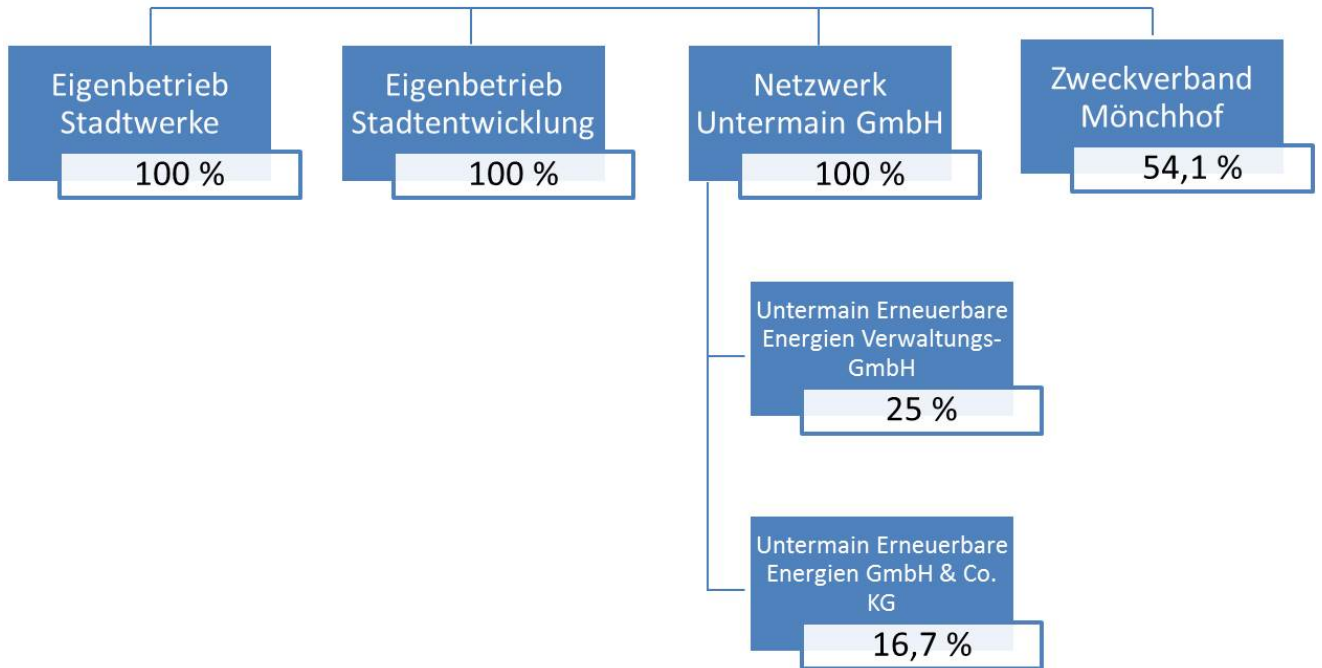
Eigenbetrieb Stadtwerke
100 %

Eigenbetrieb Stadtentwicklung
100 %

Netzwerk Untermain GmbH
100 %

Zweckverband Mönchhof
54,1 %

Untermain Erneuerbare Energien Verwaltungs-GmbH
25 %

Untermain Erneuerbare Energien GmbH & Co. KG
16,7 %